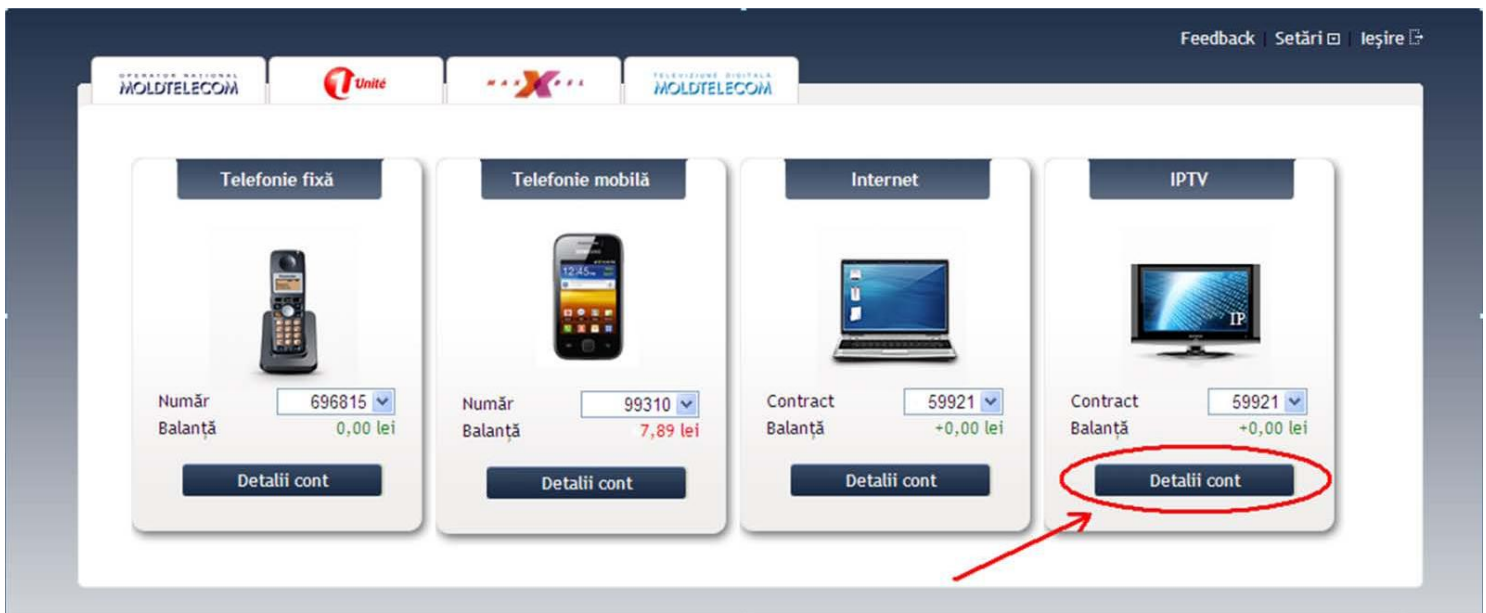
Feedback | Setări | Ieșire

OPERATOR NATIONAL MOLDTELECOM

Unité

MAXDEL

TELEVIZIUNE DIGITALA MOLDTELECOM

Telefonie fixă

Număr 696815
Balanța 0,00 lei

Detalii cont

Telefonie mobilă

12:45

Număr 99310
Balanța 7,89 lei

Detalii cont

Internet

Contract 59921
Balanța +0,00 lei

Detalii cont

IPTV

IP

Contract 59921
Balanța +0,00 lei

Detalii cont